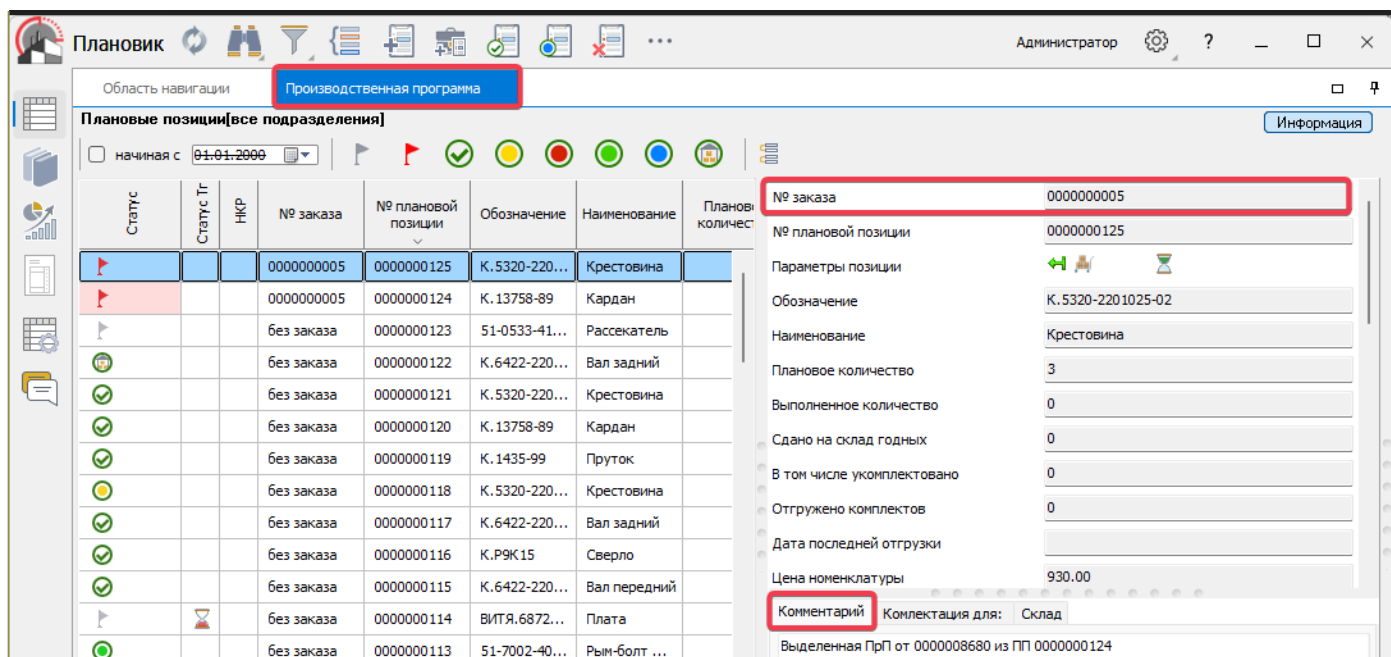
Плановик

Администратор ? _ □ ×

Область навигации | Производственная программа

Плановые позиции[все подразделения]

Информация

начиная с 01.01.2000

| Статус | Статус Тг | НКР | № заказа | № плановой позиции | Обозначение | Наименование | Планов количест |
|---|---|---|---|---|---|---|---|
| | | | 0000000005 | 0000000125 | К.5320-220... | Крестовина | |
| | | | 0000000005 | 0000000124 | К.13758-89 | Кардан | |
| | | | без заказа | 0000000123 | 51-0533-41... | Рассекатель | |
| | | | без заказа | 0000000122 | К.6422-220... | Вал задний | |
| | | | без заказа | 0000000121 | К.5320-220... | Крестовина | |
| | | | без заказа | 0000000120 | К.13758-89 | Кардан | |
| | | | без заказа | 0000000119 | К.1435-99 | Пруток | |
| | | | без заказа | 0000000118 | К.5320-220... | Крестовина | |
| | | | без заказа | 0000000117 | К.6422-220... | Вал задний | |
| | | | без заказа | 0000000116 | К.Р9К15 | Сверло | |
| | | | без заказа | 0000000115 | К.6422-220... | Вал передний | |
| | | | без заказа | 0000000114 | ВИТЯ.6872... | Плата | |
| | | | без заказа | 0000000113 | 51-7002-40... | Рым-болт ... | |

| | |
|---|---|
| № заказа | 0000000005 |
| № плановой позиции | 0000000125 |
| Параметры позиции | |
| Обозначение | К.5320-2201025-02 |
| Наименование | Крестовина |
| Плановое количество | 3 |
| Выполненное количество | 0 |
| Сдано на склад годных | 0 |
| В том числе укомплектовано | 0 |
| Отгружено комплектов | 0 |
| Дата последней отгрузки | |
| Цена номенклатуры | 930.00 |

Комментарий | Комплектация для: | Склад

Выделенная ПрП от 0000008680 из ПП 0000000124